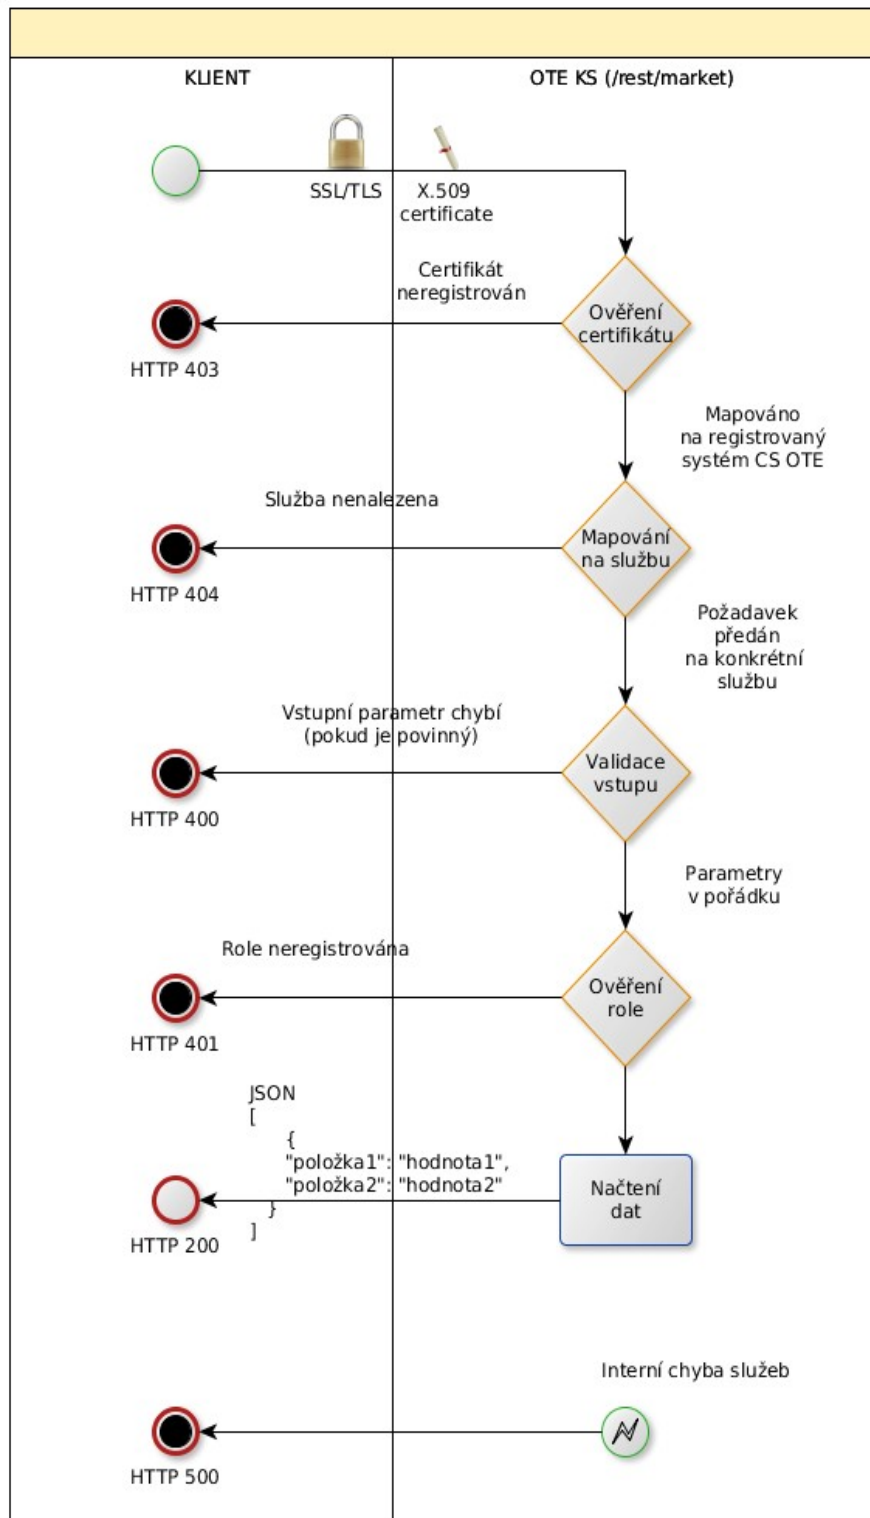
KLIENT

OTE KS (/rest/market)

SSL/TLS

X.509 certificate

Certifikát neregistrován

Ověření certifikátu

HTTP 403

Mapováno na registrovaný systém CS OTE

Služba nenalezena

Mapování na službu

HTTP 404

Požadavek předán na konkrétní službu

Vstupní parametr chybí (pokud je povinný)

Validace vstupu

HTTP 400

Parametry v pořádku

Role neregistrována

Ověření role

HTTP 401

JSON
[
{
"položka1": "hodnota1",
"položka2": "hodnota2"
}
]

Načtení dat

HTTP 200

Interní chyba služeb

HTTP 500